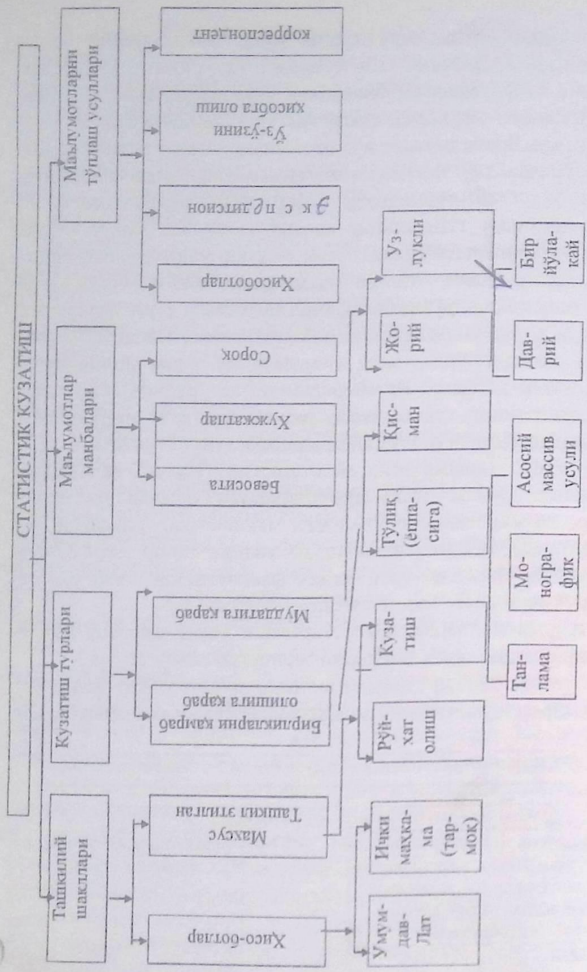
СТАТИСТИК КУЗАТИШ

Ташкилий шакллари

Кузатиш турлари

Маълумотлар манбалари

Маълумотларни тўплаш усуллари

Ҳисоботлар

Махсус Ташкил этилган

Бирликларни қамраб олишига қараб

Муддатига қараб

Бевосита

Ҳужжатлар

Сўроқ

Ҳисоботлар

Экспедицион

Ўз-ўзини хисобга олиш

корреспондент

Умум-дав-лат

Ички махкама (тар-мок)

Рўй-хат олиш

Куза-тиш

Тўлиқ (ёппа-сига)

Қис-ман

Жо-рий

Уз-лукли

Тан-лама

Мо-ногра-фик

Асосий массив усули

Дав-рий

Бир йўла-кай